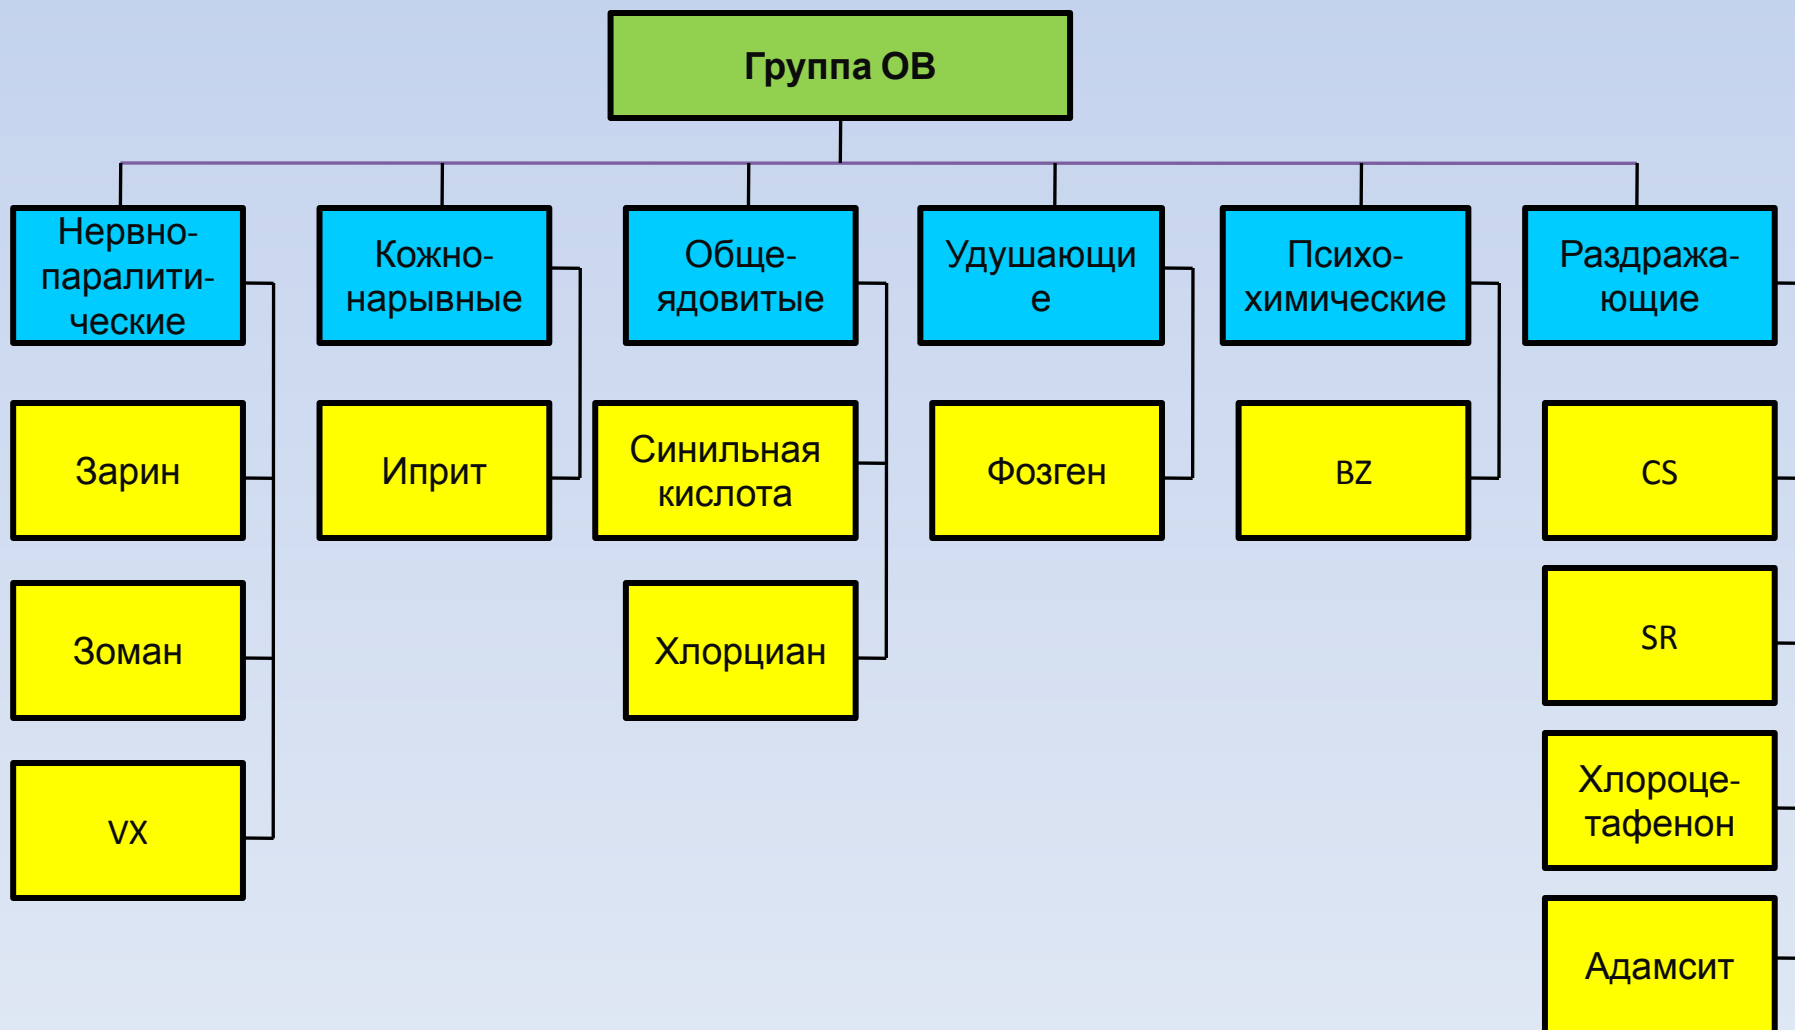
Группа ОВ

Нервно-паралитические

Зарин

Зоман

VX

Кожно-нарывные

Иприт

Обще-ядовитые

Синильная кислота

Хлорциан

Удушающи е

Фозген

Психо-химические

BZ

Раздража-ющие

CS

SR

Хлороце-тафенон

Адамсит